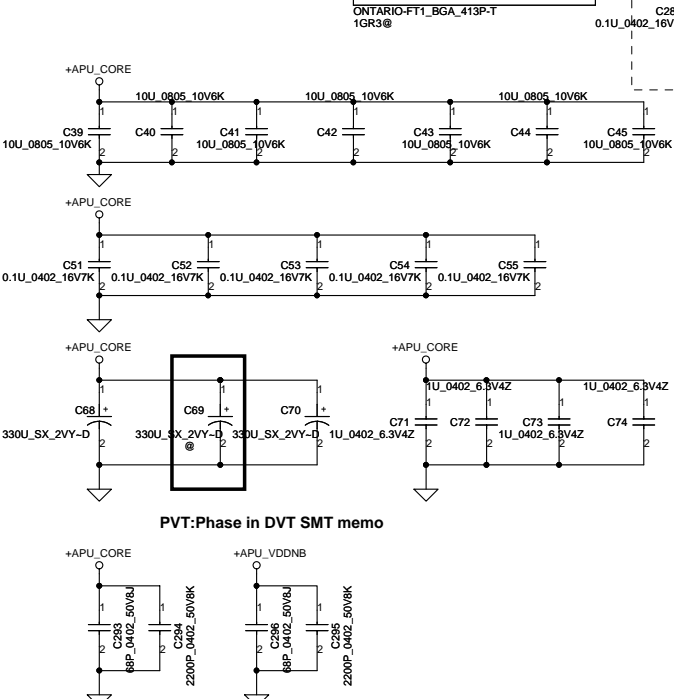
ONTARIO-FT1_BGA_413P-T
1GR3@

C28
0.1U_0402_16V

+APU_CORE

10U_0805_10V6K
10U_0805_10V6K
10U_0805_10V6K

C39
10U_0805_10V6K
1
2
C40
1
2
C41
10U_0805_10V6K
1
2
C42
1
2
C43
10U_0805_10V6K
1
2
C44
1
2
C45
10U_0805_10V6K
1
2

+APU_CORE

C51
0.1U_0402_16V7K
1
2
C52
0.1U_0402_16V7K
1
2
C53
0.1U_0402_16V7K
1
2
C54
0.1U_0402_16V7K
1
2
C55
0.1U_0402_16V7K
1
2

+APU_CORE

C68
330U_SX_2VY~D
+
1
2
C69
330U_SX_2VY~D
@
+
1
2
C70
330U_SX_2VY~D
+
1
2

+APU_CORE

1U_0402_6.3V4Z
1U_0402_6.3V4Z
C71
1U_0402_6.3V4Z
1
2
C72
1
2
C73
1U_0402_6.3V4Z
1
2
C74
1
2

PVT:Phase in DVT SMT memo

+APU_CORE

C293
68P_0402_50V8J
1
2
C294
2200P_0402_50V8K
1
2

+APU_VDDNB

C296
68P_0402_50V8J
1
2
C295
2200P_0402_50V8K
1
2